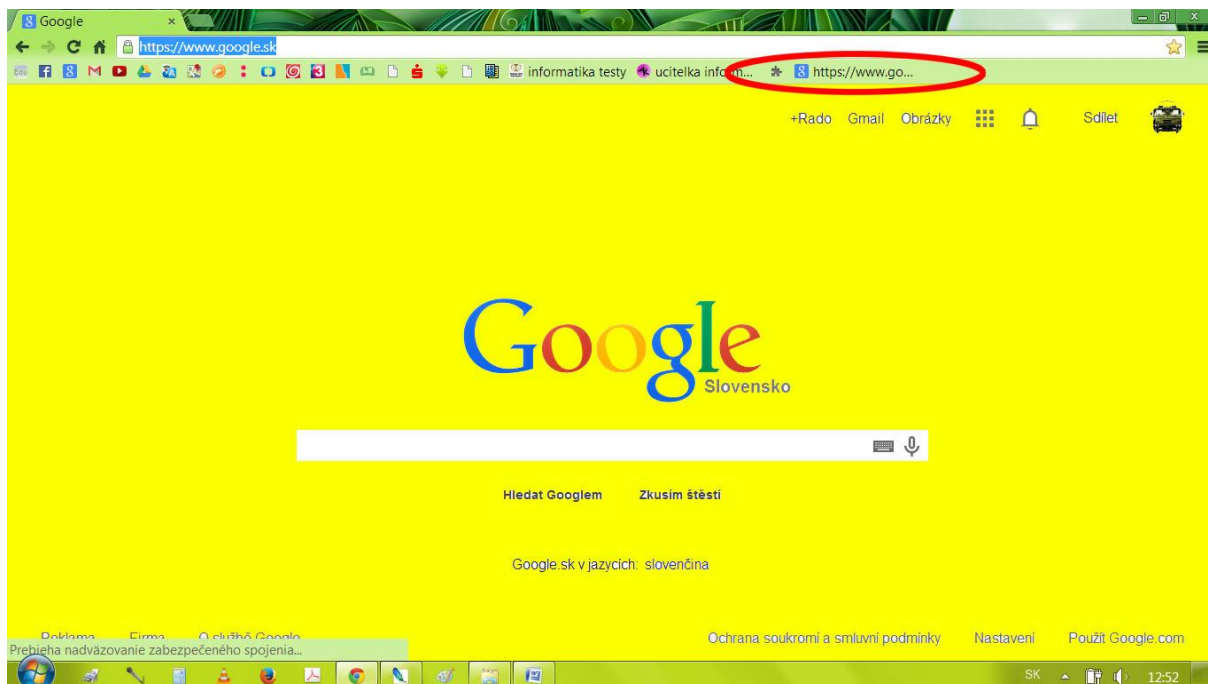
Google ×

https://www.google.sk

informatika testy ucitelka inform... https://www.go...

+Rado Gmail Obrázky Sdílet

Google
Slovensko

Hledat Googlem Zkusím štěstí

Google.sk v jazycích: slovenčina

Reklama Firma O službě Google

Prebieha nadväzovanie zabezpečeného spojenia...

Ochrana soukromí a smluvní podmínky Nastavení Použít Google.com

SK 12:52